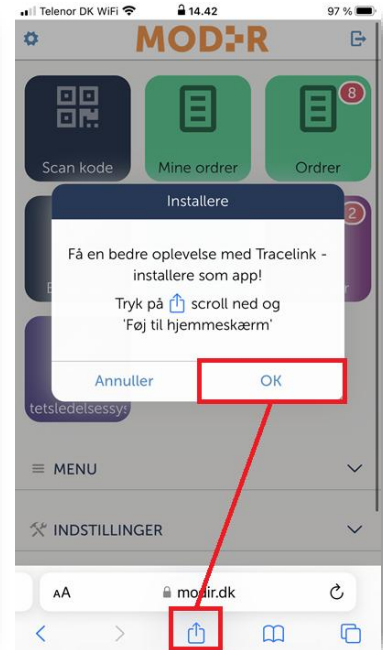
Telenor DK WiFi 14.42 97 %

MODIR

Scan kode

Mine ordrer

8
Ordrer

2

Installere

Få en bedre oplevelse med Tracelink - installere som app!

Tryk på scroll ned og 'Føj til hjemmeskærm'

Annuller

OK

tetsledelsessys

MENU

INDSTILLINGER

AA modir.dk